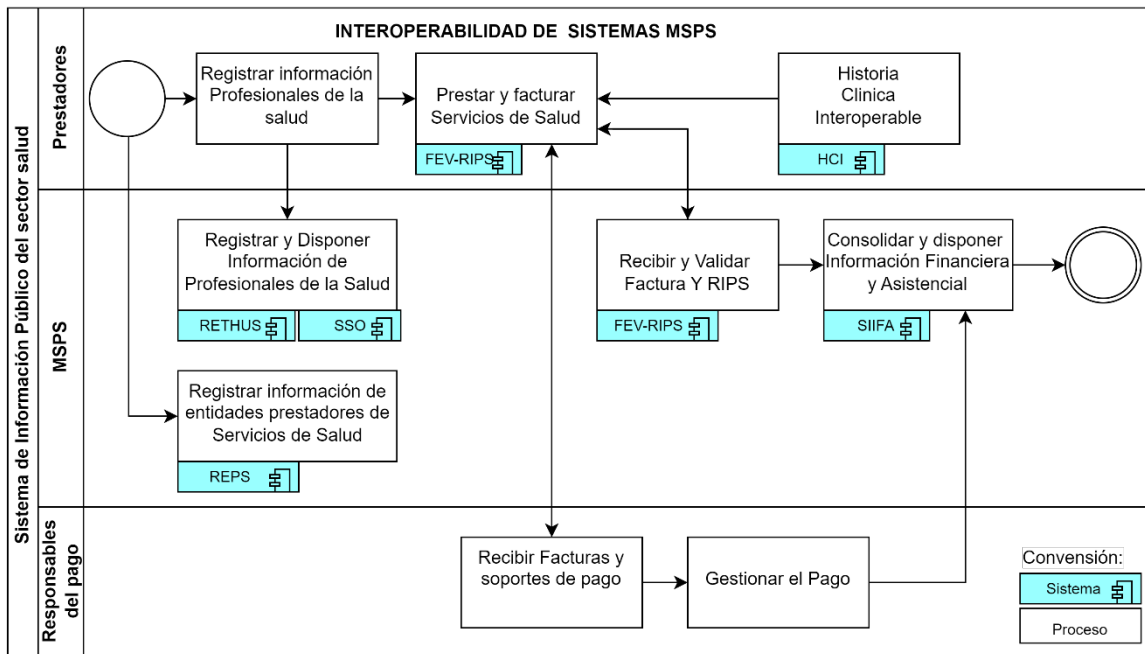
Sistema de Información Público del sector salud

INTEROPERABILIDAD DE SISTEMAS MSPS

Prestadores

Registrar información Profesionales de la salud

Prestar y facturar Servicios de Salud

FEV-RIPS

Historia Clinica Interoperable

HCI

MSPS

Registrar y Disponer Información de Profesionales de la Salud

RETHUS

SSO

Recibir y Validar Factura Y RIPS

FEV-RIPS

Consolidar y disponer Información Financiera y Asistencial

SIIFA

Registrar información de entidades prestadores de Servicios de Salud

REPS

Responsables del pago

Recibir Facturas y soportes de pago

Gestionar el Pago

Convensión:

Sistema

Proceso